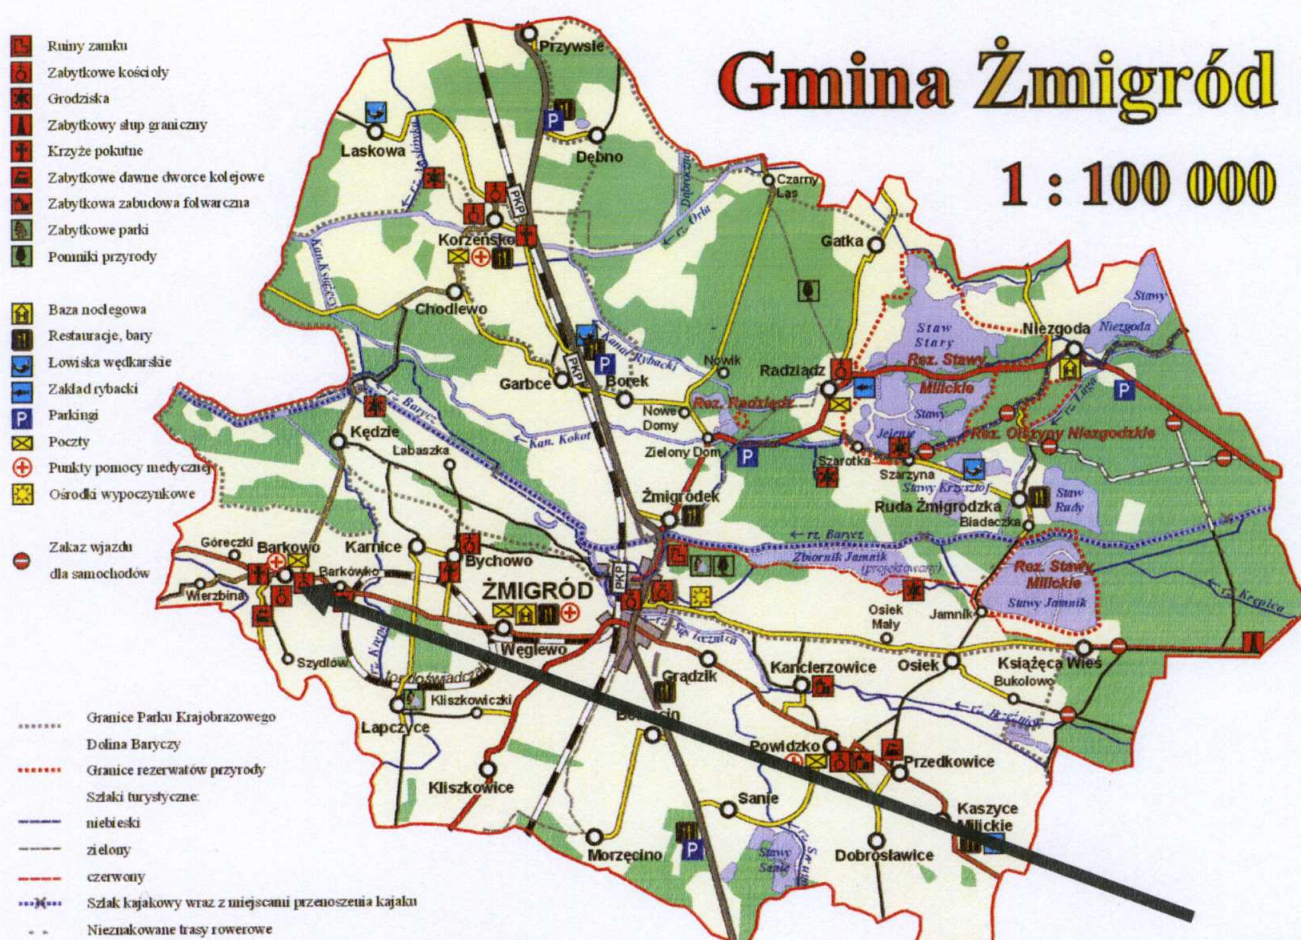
Gmina Żmigród

1 : 100 000

Ruiny zamku
Zabytkowe kościoły
Grodziska
Zabytkowy słup graniczny
Krzyże pokutne
Zabytkowe dawne dworce kolejowe
Zabytkowa zabudowa folwarczna
Zabytkowe parki
Pomniki przyrody

Baza noclegowa
Restauracje, bary
Łowiska wędkarskie
Zakład rybacki
Parkingi
Poczty
Punkty pomocy medycznej
Ośrodki wypoczynkowe

Zakaz wjazdu dla samochodów

Granice Parku Krajobrazowego
Dolina Baryczy
Granice rezerwatów przyrody
Szlaki turystyczne:
niebieski
zielony
czerwony
Szlak kajakowy wraz z miejscami przenoszenia kajaku
Nieznakowane trasy rowerowe

Przywsie
Laskowa
Dębno
PKP
Czarny Las
r. Orla
Korzeńsko
Gatka
Chodlewo
Staw Stary
Niezgoda
Niezgoda
Stawy
Kanał Rybacki
Nowik
Radziądz
Rez. Stawy Milickie
Garbce
Borek
Rez. Radziądz
Nowe Domy
Stawy
Jeleni
Rez. Olszyny Niezgodzkie
r. Barycz
Kędzie
Kan. Kokot
Zielony Dom
Szarotka
Szarzyna
Stawy Krzyżof
Łabaszka
Żmigródek
Ruda Żmigrodzka
Staw Rudy
Biadaczka
r. Barycz
Zbiornik Jamnik (projektowany)
Góreczki
Barkowo
Karnice
Bychowo
Rez. Stawy Milickie
Stawy Jamnik
Barkówko
Wierzbina
ŻMIGRÓD
Jamnik
Osiek Mały
Węglewo
Szydlów
Grądzik
Kanclerzowice
Osiek
Książęca Wieś
Bukołowo
Kliszkowiczki
Łapczyce
Powidzko
Przedkowice
Kliszkowice
Sanie
Kaszyce Milickie
Morzęcino
Stawy Sanie
Dobrosławice
Kan. Księży
Kan. Jordanówka
r. Sąg. Łęcznica